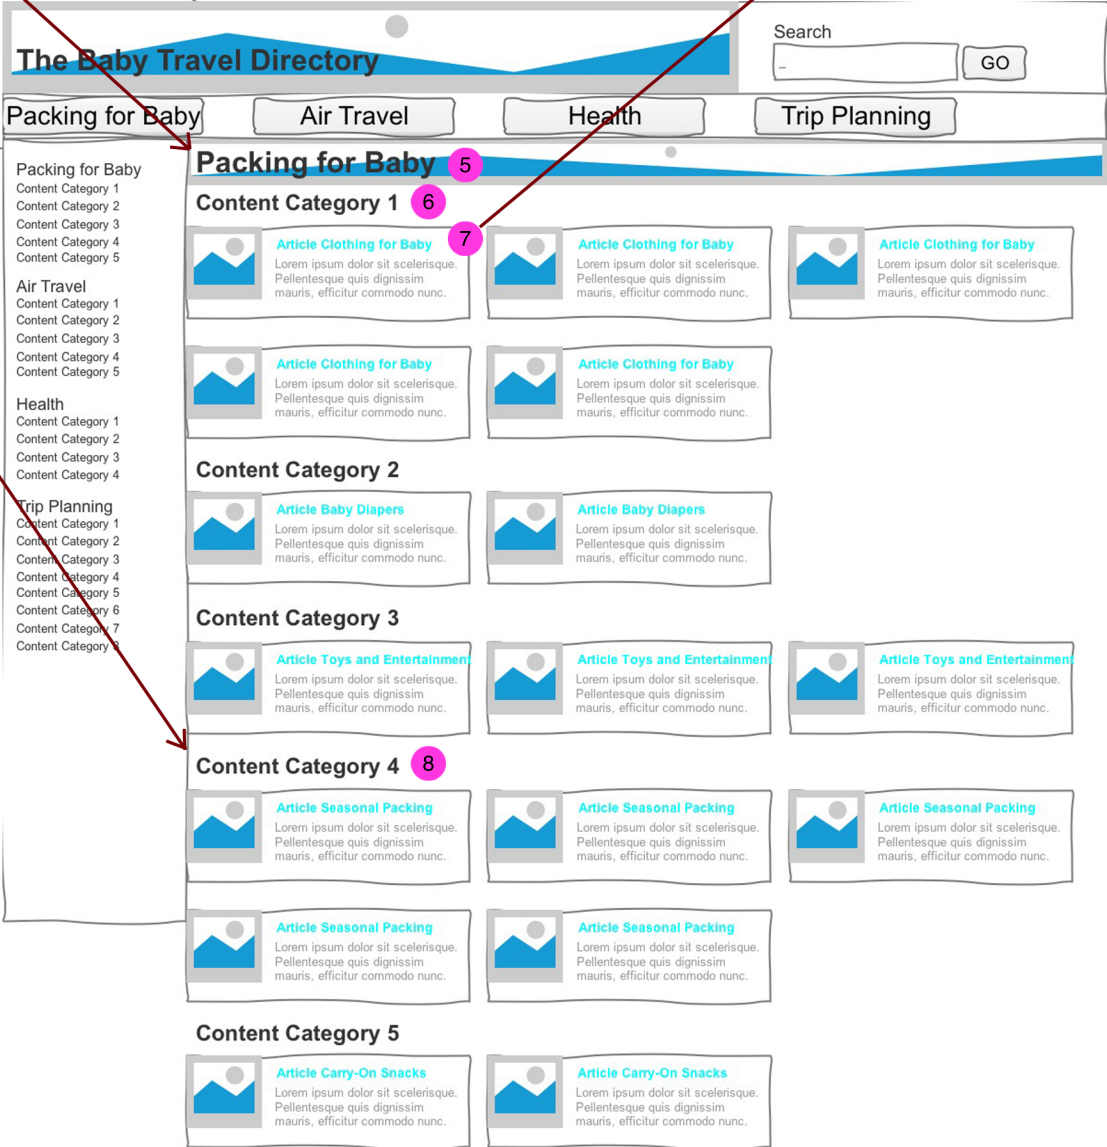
The Baby Travel Directory

Search

GO

Packing for Baby
Air Travel
Health
Trip Planning

Packing for Baby
Content Category 1
Content Category 2
Content Category 3
Content Category 4
Content Category 5

Air Travel
Content Category 1
Content Category 2
Content Category 3
Content Category 4
Content Category 5

Health
Content Category 1
Content Category 2
Content Category 3
Content Category 4

Trip Planning
Content Category 1
Content Category 2
Content Category 3
Content Category 4
Content Category 5
Content Category 6
Content Category 7
Content Category 8

Packing for Baby 5

Content Category 1 6

7

Article Clothing for Baby
Lorem ipsum dolor sit scelerisque. Pellentesque quis dignissim mauris, efficitur commodo nunc.

Article Clothing for Baby
Lorem ipsum dolor sit scelerisque. Pellentesque quis dignissim mauris, efficitur commodo nunc.

Article Clothing for Baby
Lorem ipsum dolor sit scelerisque. Pellentesque quis dignissim mauris, efficitur commodo nunc.

Article Clothing for Baby
Lorem ipsum dolor sit scelerisque. Pellentesque quis dignissim mauris, efficitur commodo nunc.

Article Clothing for Baby
Lorem ipsum dolor sit scelerisque. Pellentesque quis dignissim mauris, efficitur commodo nunc.

Content Category 2

Article Baby Diapers
Lorem ipsum dolor sit scelerisque. Pellentesque quis dignissim mauris, efficitur commodo nunc.

Article Baby Diapers
Lorem ipsum dolor sit scelerisque. Pellentesque quis dignissim mauris, efficitur commodo nunc.

Content Category 3

Article Toys and Entertainment
Lorem ipsum dolor sit scelerisque. Pellentesque quis dignissim mauris, efficitur commodo nunc.

Article Toys and Entertainment
Lorem ipsum dolor sit scelerisque. Pellentesque quis dignissim mauris, efficitur commodo nunc.

Article Toys and Entertainment
Lorem ipsum dolor sit scelerisque. Pellentesque quis dignissim mauris, efficitur commodo nunc.

Content Category 4 8

Article Seasonal Packing
Lorem ipsum dolor sit scelerisque. Pellentesque quis dignissim mauris, efficitur commodo nunc.

Article Seasonal Packing
Lorem ipsum dolor sit scelerisque. Pellentesque quis dignissim mauris, efficitur commodo nunc.

Article Seasonal Packing
Lorem ipsum dolor sit scelerisque. Pellentesque quis dignissim mauris, efficitur commodo nunc.

Article Seasonal Packing
Lorem ipsum dolor sit scelerisque. Pellentesque quis dignissim mauris, efficitur commodo nunc.

Article Seasonal Packing
Lorem ipsum dolor sit scelerisque. Pellentesque quis dignissim mauris, efficitur commodo nunc.

Content Category 5

Article Carry-On Snacks
Lorem ipsum dolor sit scelerisque. Pellentesque quis dignissim mauris, efficitur commodo nunc.

Article Carry-On Snacks
Lorem ipsum dolor sit scelerisque. Pellentesque quis dignissim mauris, efficitur commodo nunc.